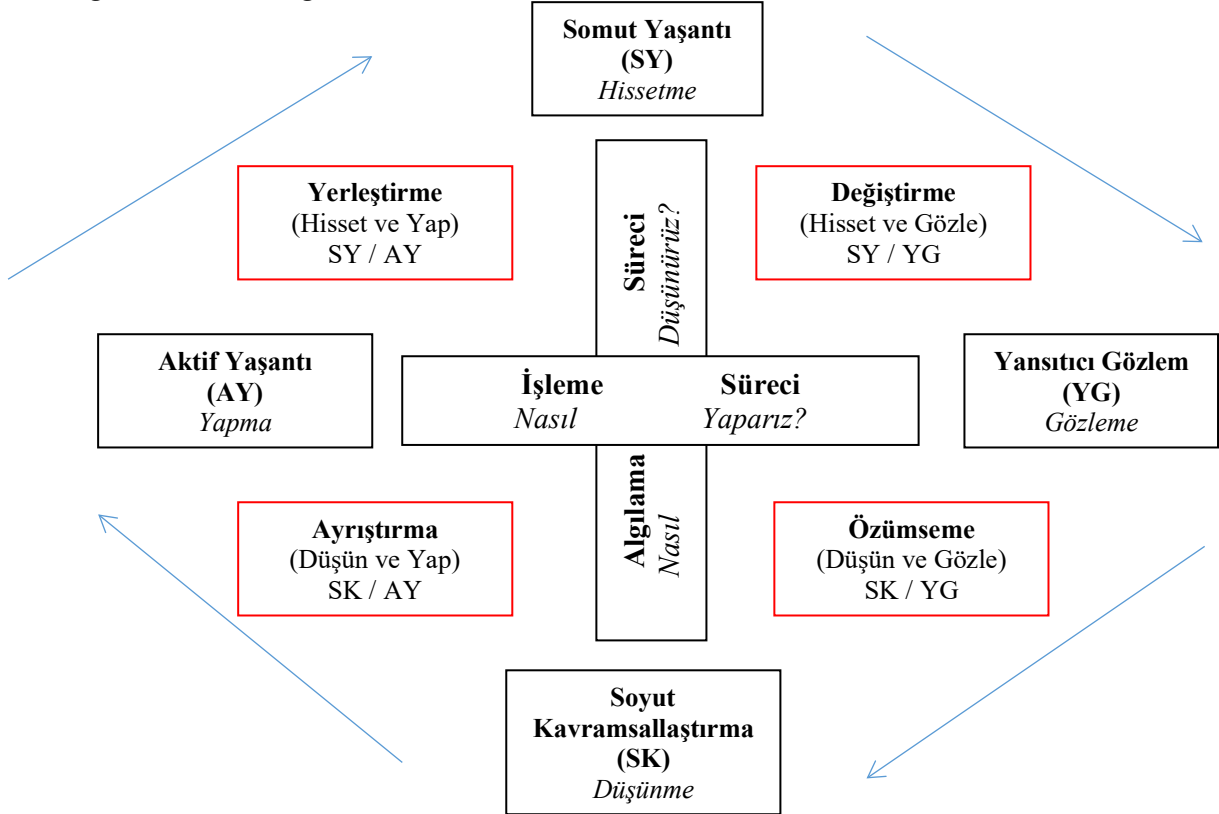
**Somut Yaşantı (SY)**
*Hissetme*

**Yerleştirme**
(Hisset ve Yap)
SY / AY

**Süreci**
*Düşünürüz?*

**Değiştirme**
(Hisset ve Gözle)
SY / YG

**Aktif Yaşantı (AY)**
*Yapma*

**İşleme** **Süreci**
*Nasıl* *Yaparız?*

**Yansıtıcı Gözlem (YG)**
*Gözleme*

**Ayrıştırma**
(Düşün ve Yap)
SK / AY

**Algılama**
*Nasıl*

**Özümseme**
(Düşün ve Gözle)
SK / YG

**Soyut Kavramsallaştırma (SK)**
*Düşünme*